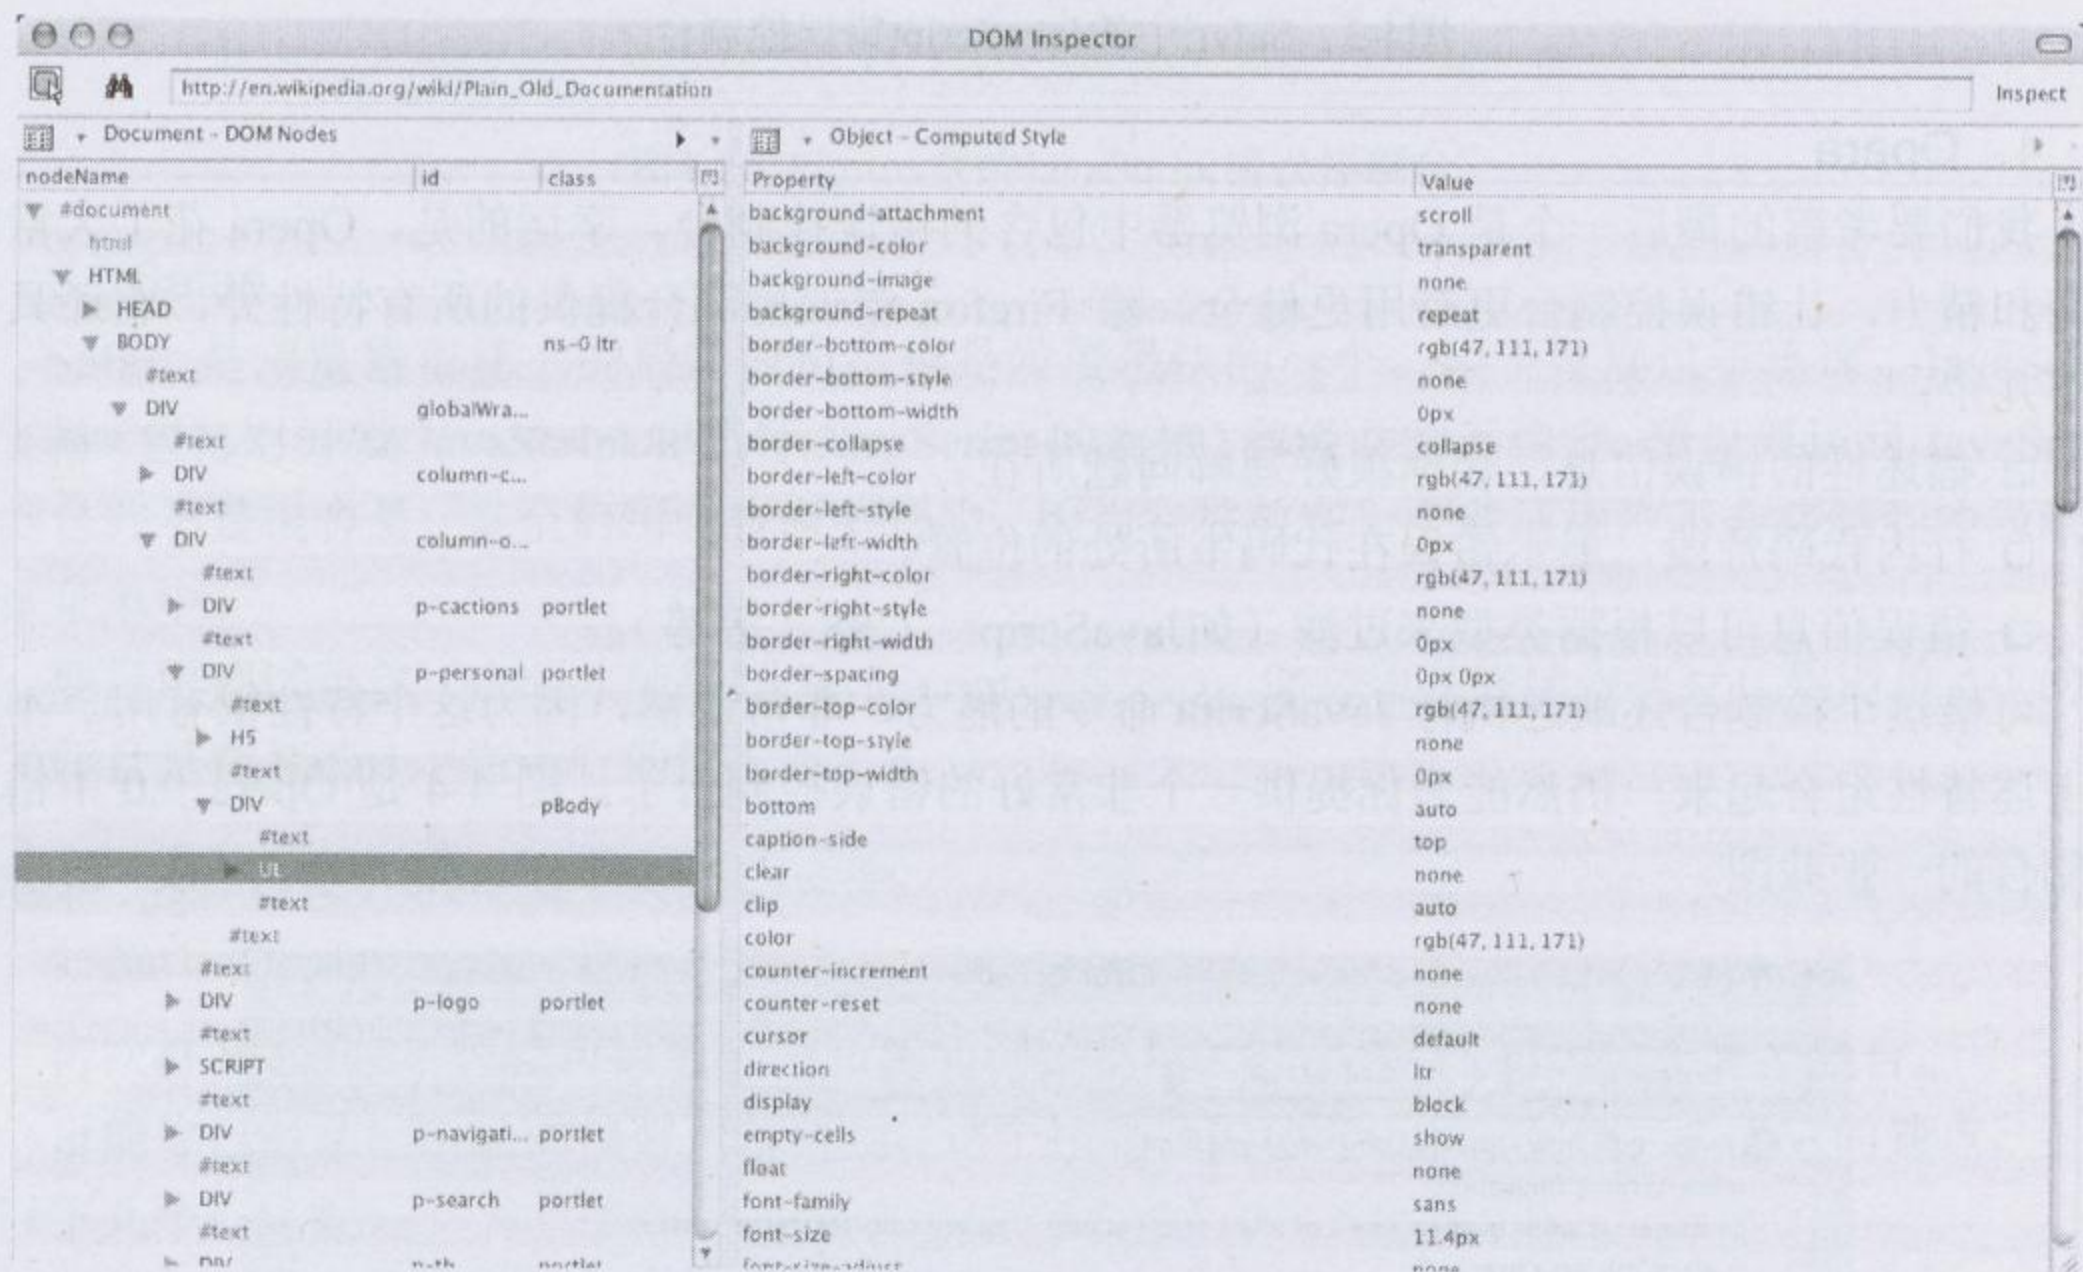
DOM Inspector

http://en.wikipedia.org/wiki/Plain_Old_Documentation

Inspect

Document - DOM Nodes

Object - Computed Style

| nodeName | id | class |
|---|---|---|
| #document | | |
| html | | |
| HTML | | |
| HEAD | | |
| BODY | | ns-0 ltr |
| #text | | |
| DIV | globalWra... | |
| #text | | |
| DIV | column-c... | |
| #text | | |
| DIV | column-o... | |
| #text | | |
| DIV | p-cactions | portlet |
| #text | | |
| DIV | p-personal | portlet |
| #text | | |
| H5 | | |
| #text | | |
| DIV | | pBody |
| #text | | |
| UL | | |
| #text | | |
| #text | | |
| #text | | |
| DIV | p-logo | portlet |
| #text | | |
| SCRIPT | | |
| #text | | |
| DIV | p-navigati... | portlet |
| #text | | |
| DIV | p-search | portlet |
| #text | | |
| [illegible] | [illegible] | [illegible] |

| Property | Value |
|---|---|
| background-attachment | scroll |
| background-color | transparent |
| background-image | none |
| background-repeat | repeat |
| border-bottom-color | rgb(47, 111, 171) |
| border-bottom-style | none |
| border-bottom-width | 0px |
| border-collapse | collapse |
| border-left-color | rgb(47, 111, 171) |
| border-left-style | none |
| border-left-width | 0px |
| border-right-color | rgb(47, 111, 171) |
| border-right-style | none |
| border-right-width | 0px |
| border-spacing | 0px 0px |
| border-top-color | rgb(47, 111, 171) |
| border-top-style | none |
| border-top-width | 0px |
| bottom | auto |
| caption-side | top |
| clear | none |
| clip | auto |
| color | rgb(47, 111, 171) |
| counter-increment | none |
| counter-reset | none |
| cursor | default |
| direction | ltr |
| display | block |
| empty-cells | show |
| float | none |
| font-family | sans |
| font-size | 11.4px |
| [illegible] | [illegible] |